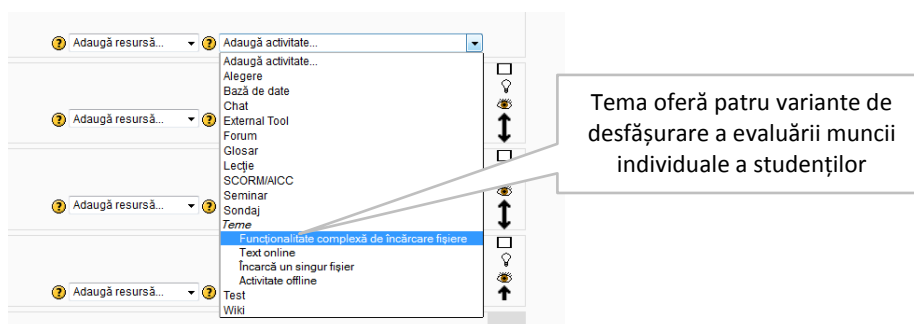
Adaugă resursă... Adaugă activitate...

Adaugă activitate...
Alegere
Bază de date
Chat
External Tool
Forum
Glosar
Lecție
SCORM/AICC
Seminar
Sondaj
Teme
Funcționalitate complexă de încărcare fișiere
Text online
Încarcă un singur fișier
Activitate offline
Test
Wiki

Adaugă resursă...
Adaugă resursă...
Adaugă resursă...

Tema oferă patru variante de desfășurare a evaluării muncii individuale a studenților